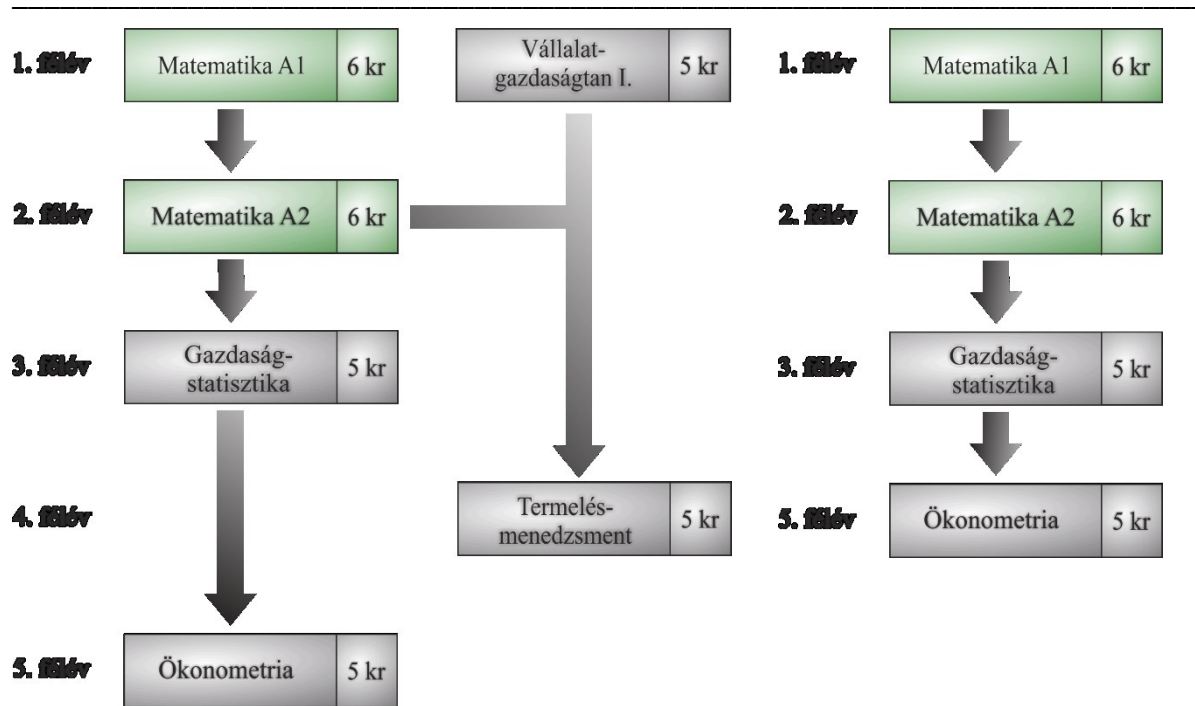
1. félév
Matematika A1 | 6 kr

2. félév
Matematika A2 | 6 kr

3. félév
Gazdaság-statisztika | 5 kr

4. félév

5. félév
Ökonometria | 5 kr

Vállalat-gazdaságtan I. | 5 kr

Termelés-menedzsment | 5 kr

1. félév
Matematika A1 | 6 kr

2. félév
Matematika A2 | 6 kr

3. félév
Gazdaság-statisztika | 5 kr

5. félév
Ökonometria | 5 kr